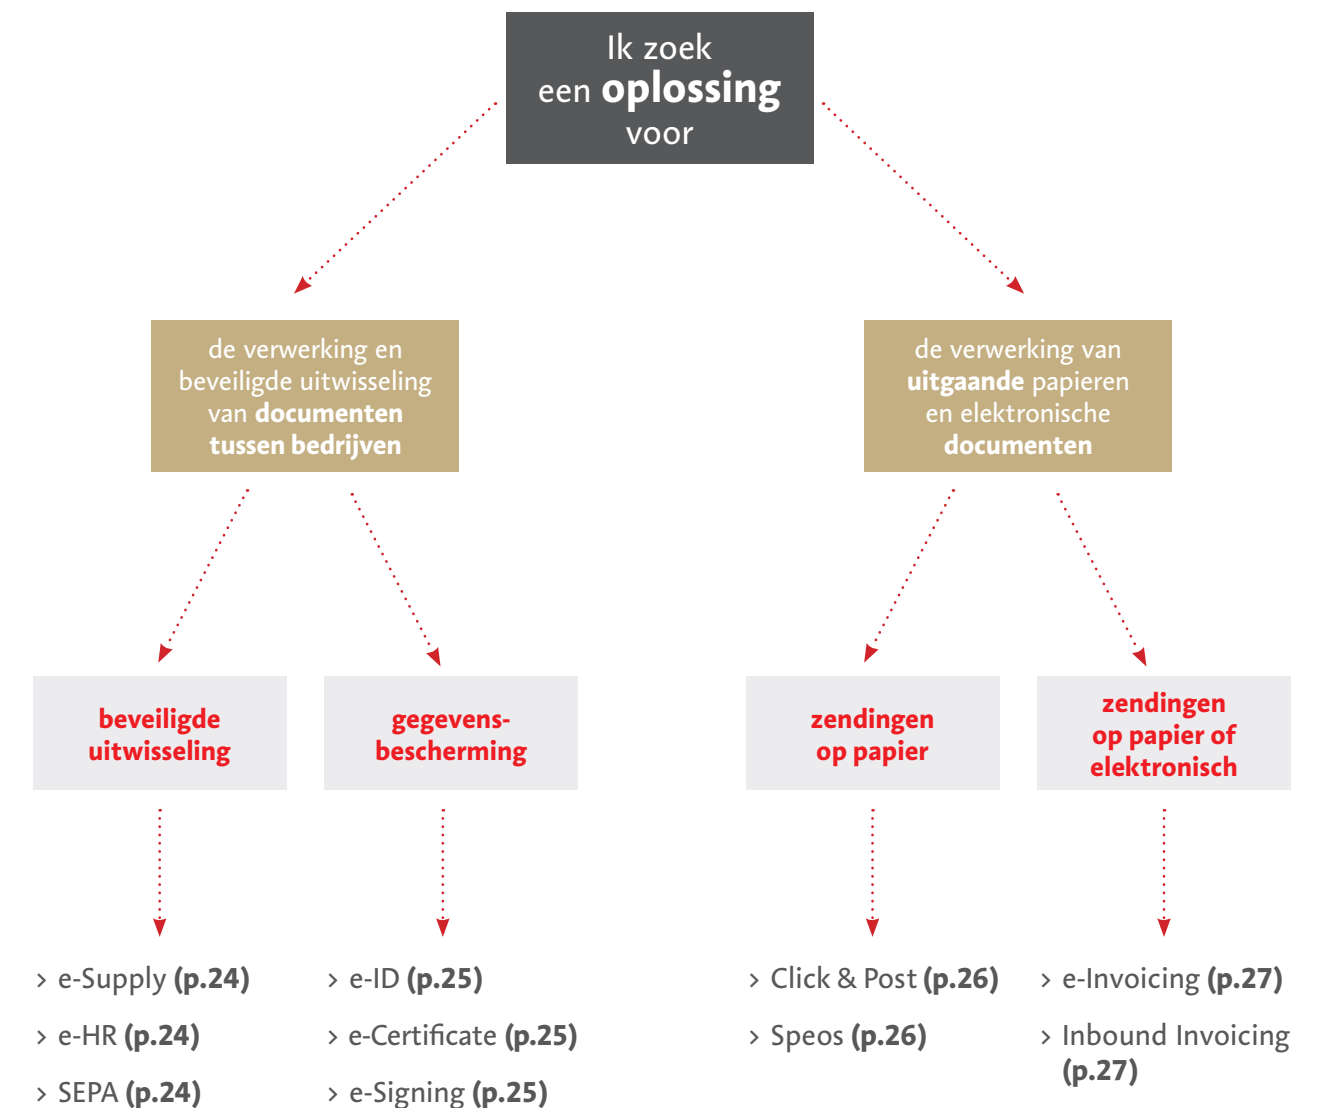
Ik zoek een oplossing voor

de verwerking en beveiligde uitwisseling van documenten tussen bedrijven

de verwerking van uitgaande papieren en elektronische documenten

beveiligde uitwisseling

gegevens-bescherming

zendingen op papier

zendingen op papier of elektronisch

› e-Supply (p.24)

› e-HR (p.24)

› SEPA (p.24)

› e-ID (p.25)

› e-Certificate (p.25)

› e-Signing (p.25)

› Click & Post (p.26)

› Speos (p.26)

› e-Invoicing (p.27)

› Inbound Invoicing (p.27)